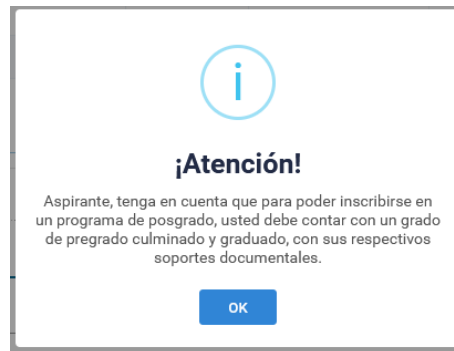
i

¡Atención!

Aspirante, tenga en cuenta que para poder inscribirse en un programa de posgrado, usted debe contar con un grado de pregrado culminado y graduado, con sus respectivos soportes documentales.

OK